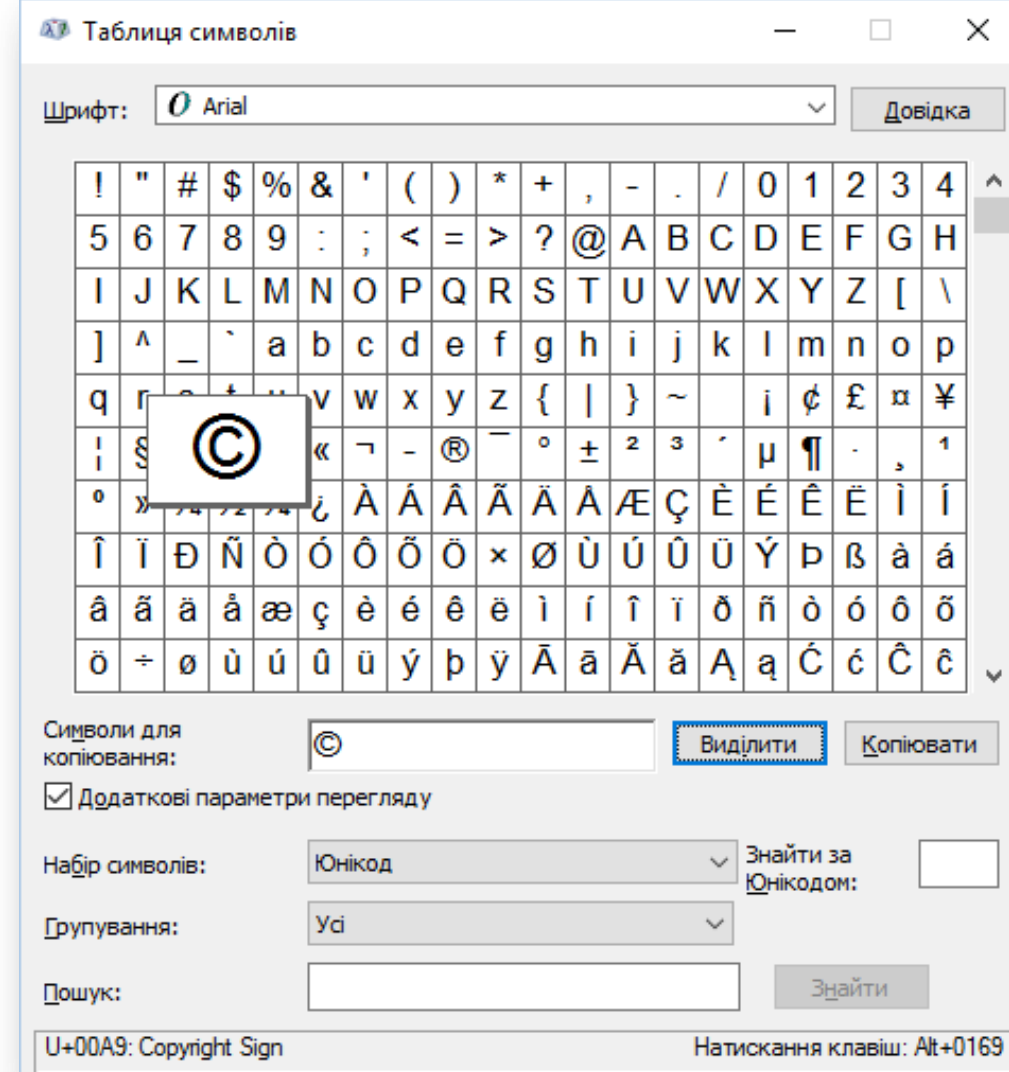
Таблиця символів

Шрифт: Arial

Довідка

| ! | " | # | $ | % | & | ' | ( | ) | * | + | , | - | . | / | 0 | 1 | 2 | 3 | 4 |
|---|---|---|---|---|---|---|---|---|---|---|---|---|---|---|---|---|---|---|---|
| 5 | 6 | 7 | 8 | 9 | : | ; | < | = | > | ? | @ | A | B | C | D | E | F | G | H |
| I | J | K | L | M | N | O | P | Q | R | S | T | U | V | W | X | Y | Z | [ | \ |
| ] | ^ | _ | ` | a | b | c | d | e | f | g | h | i | j | k | l | m | n | o | p |
| q | r | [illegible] | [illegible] | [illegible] | v | w | x | y | z | { | \| | } | ~ |  | ¡ | ¢ | £ | ¤ | ¥ |
| ¦ | § | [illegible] | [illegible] | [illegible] | « | ¬ | - | ® | ¯ | ° | ± | ² | ³ | ´ | µ | ¶ | · | ¸ | ¹ |
| º | » | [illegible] | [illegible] | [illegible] | ¿ | À | Á | Â | Ã | Ä | Å | Æ | Ç | È | É | Ê | Ë | Ì | Í |
| Î | Ï | Ð | Ñ | Ò | Ó | Ô | Õ | Ö | × | Ø | Ù | Ú | Û | Ü | Ý | Þ | ß | à | á |
| â | ã | ä | å | æ | ç | è | é | ê | ë | ì | í | î | ï | ð | ñ | ò | ó | ô | õ |
| ö | ÷ | ø | ù | ú | û | ü | ý | þ | ÿ | Ā | ā | Ă | ă | Ą | ą | Ć | ć | Ĉ | ĉ |

©

Символи для копіювання: ©

Виділити

Копіювати

☑ Додаткові параметри перегляду

Набір символів: Юнікод

Знайти за Юнікодом:

Групування: Усі

Пошук:

Знайти

U+00A9: Copyright Sign

Натискання клавіш: Alt+0169